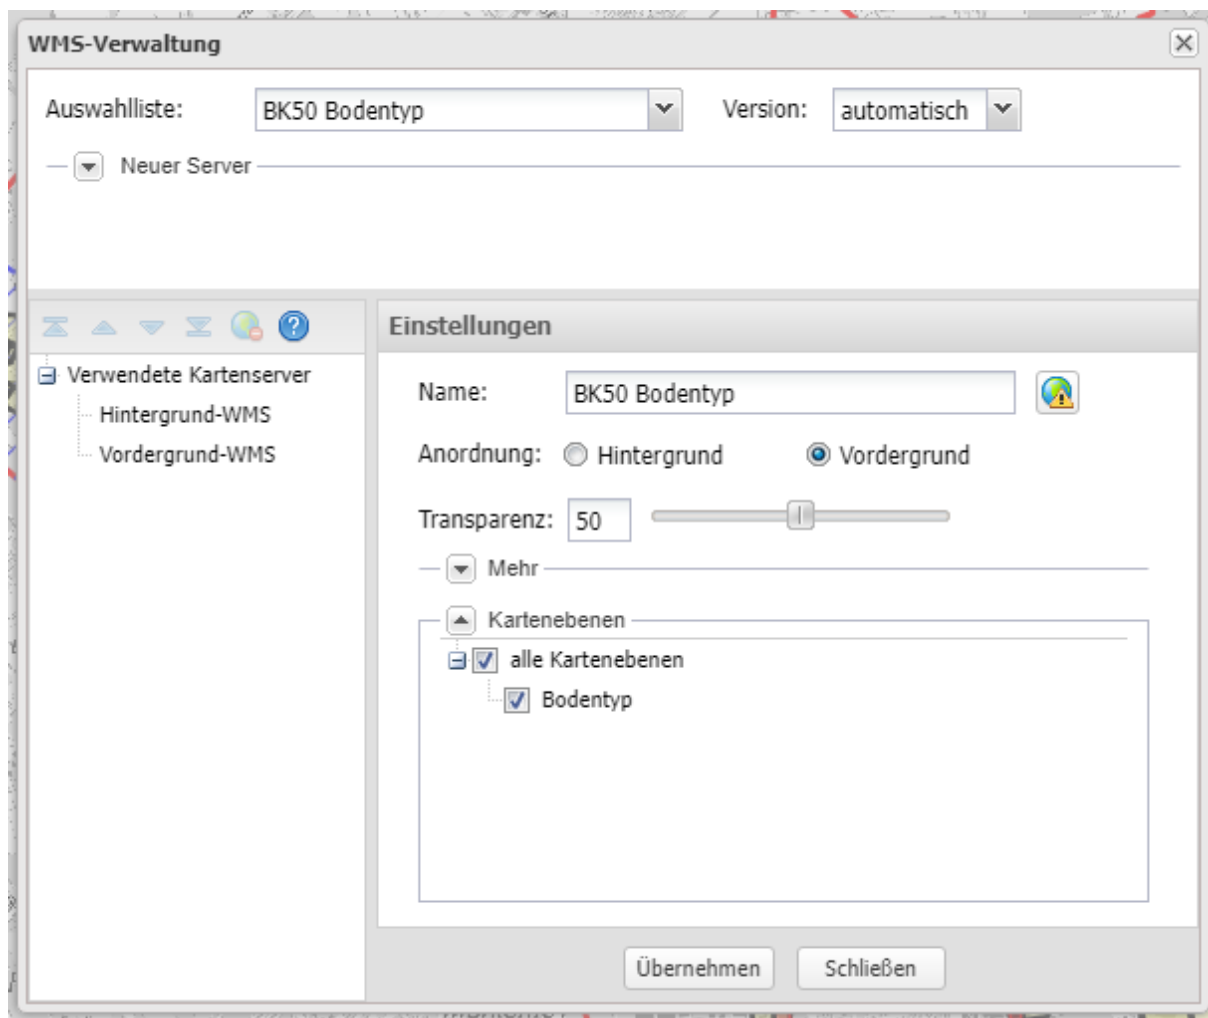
WMS-Verwaltung

Auswahlliste: BK50 Bodentyp

Version: automatisch

Neuer Server

Verwendete Kartenserver
Hintergrund-WMS
Vordergrund-WMS

Einstellungen

Name: BK50 Bodentyp

Anordnung: Hintergrund Vordergrund

Transparenz: 50

Mehr

Kartenebenen

alle Kartenebenen
Bodentyp

Übernehmen Schließen